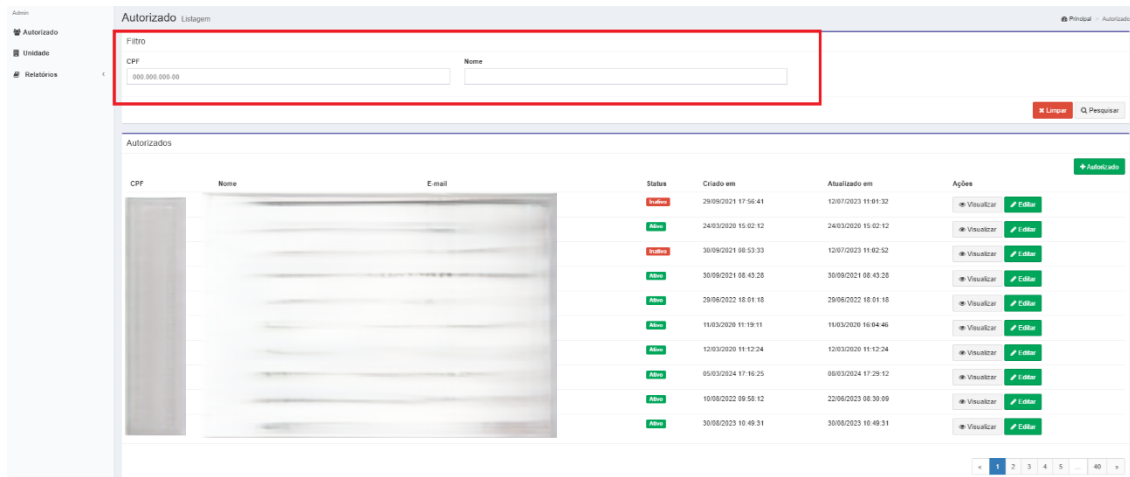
Admin
Autorizado
Unidade
Relatórios

Autorizado Listagem

Principal > Autorizado

Filtro

CPF
000.000.000-00

Nome

Limpar Pesquisar

Autorizados

+ Autorizado

| CPF | Nome | E-mail | Status | Criado em | Atualizado em | Ações |
|---|---|---|---|---|---|---|
| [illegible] | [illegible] | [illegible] | Inativo | 29/09/2021 17:56:41 | 12/07/2023 11:01:32 | Visualizar Editar |
| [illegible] | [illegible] | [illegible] | Ativo | 24/03/2020 15:02:12 | 24/03/2020 15:02:12 | Visualizar Editar |
| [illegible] | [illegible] | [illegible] | Inativo | 30/09/2021 08:53:33 | 12/07/2023 11:02:52 | Visualizar Editar |
| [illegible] | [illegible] | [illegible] | Ativo | 30/09/2021 08:43:28 | 30/09/2021 08:43:28 | Visualizar Editar |
| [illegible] | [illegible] | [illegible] | Ativo | 29/06/2022 18:01:18 | 29/06/2022 18:01:18 | Visualizar Editar |
| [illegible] | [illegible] | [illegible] | Ativo | 11/03/2020 11:19:11 | 11/03/2020 16:04:46 | Visualizar Editar |
| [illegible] | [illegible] | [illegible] | Ativo | 12/03/2020 11:12:24 | 12/03/2020 11:12:24 | Visualizar Editar |
| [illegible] | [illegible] | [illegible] | Ativo | 05/03/2024 17:16:25 | 08/03/2024 17:29:12 | Visualizar Editar |
| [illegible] | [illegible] | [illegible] | Ativo | 10/08/2022 09:58:12 | 22/06/2023 08:30:09 | Visualizar Editar |
| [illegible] | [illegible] | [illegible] | Ativo | 30/08/2023 10:49:31 | 30/08/2023 10:49:31 | Visualizar Editar |

« 1 2 3 4 5 ... 40 »